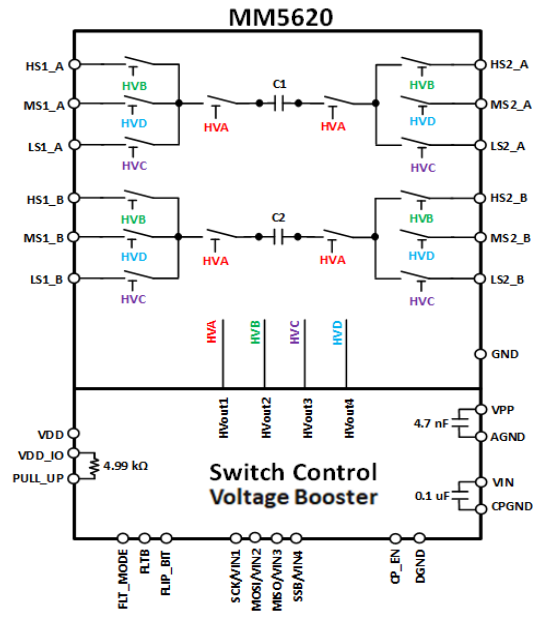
MM5620

HS1_A
MS1_A
LS1_A
HVB
HVD
HVC
HVA
C1
HVA
HVB
HVD
HVC
HS2_A
MS2_A
LS2_A

HS1_B
MS1_B
LS1_B
HVB
HVD
HVC
HVA
C2
HVA
HVB
HVD
HVC
HS2_B
MS2_B
LS2_B

HVA
HVB
HVC
HVD
GND

HVout1
HVout2
HVout3
HVout4

VDD
VDD_IO
4.99 kΩ
PULL_UP

VPP
4.7 nF
AGND

Switch Control
Voltage Booster

VIN
0.1 uF
CPGND

FLT_MODE
FLTB
FLIP_BIT
SCK/VIN1
MOSI/VIN2
MISO/VIN3
SSB/VIN4
CP_EN
DGND